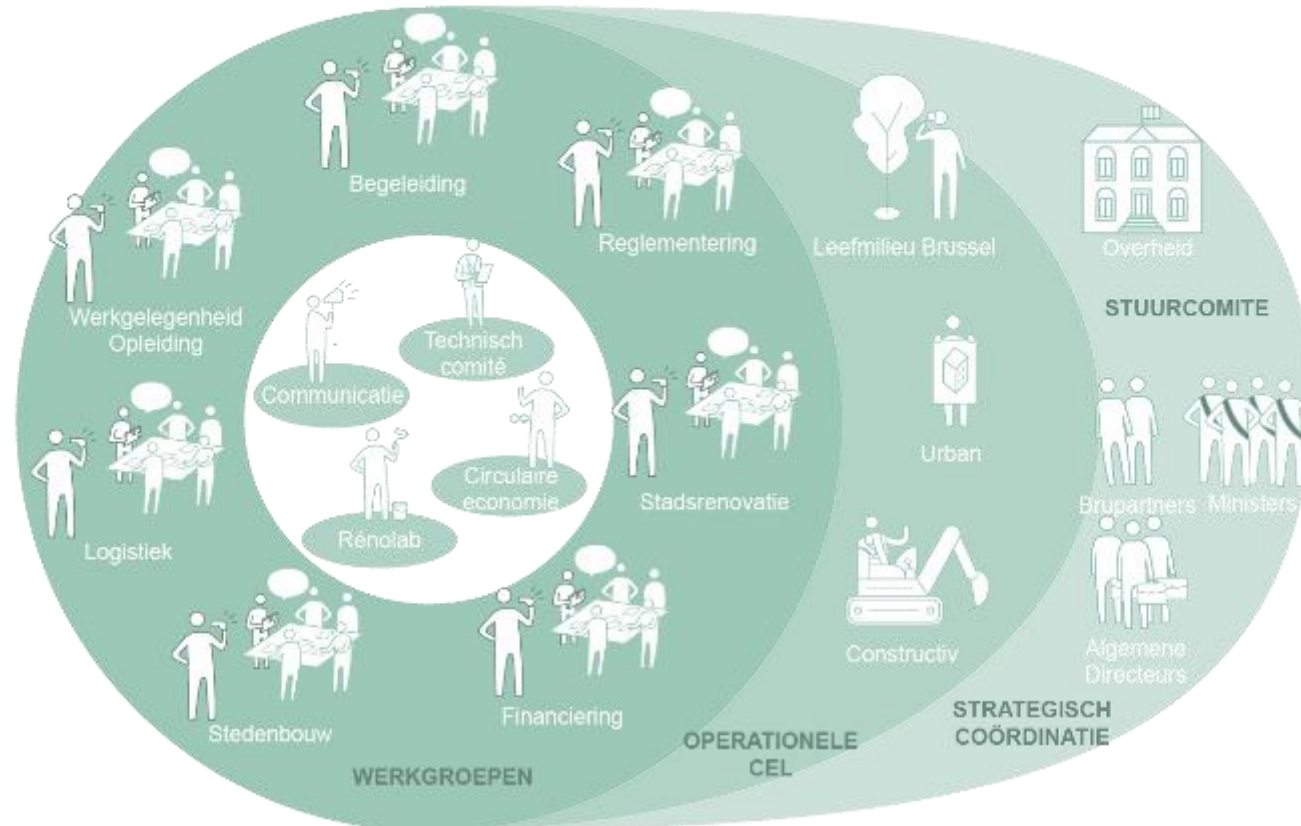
Begeleiding

Reglementering

Leefmilieu Brussel

Overheid

STUURCOMITE

Werkgelegenheid Opleiding

Technisch comité

Communicatie

Circulaire economie

Rénolab

Stadsrenovatie

Urban

Brupartners

Ministers

Logistiek

Constructiv

Algemene Directeurs

Stedenbouw

Financiering

OPERATIONELE CEL

STRATEGISCH COÖRDINATIE

WERKGROEPEN